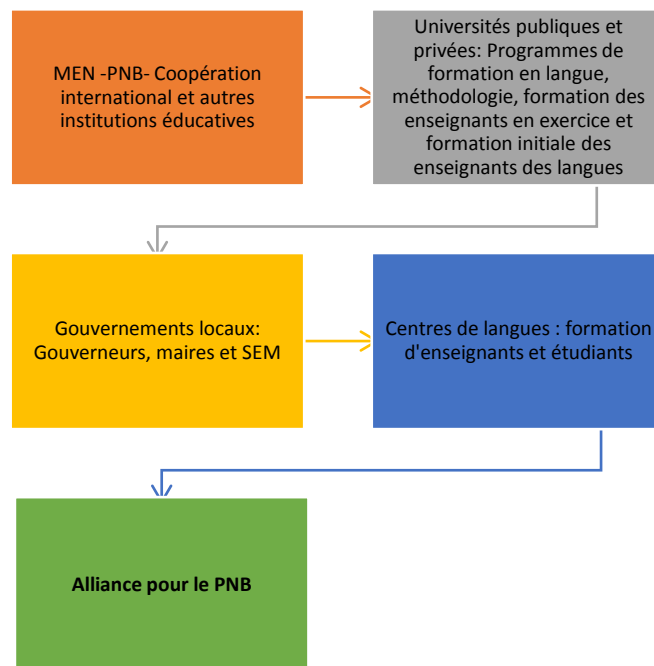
MEN -PNB- Coopération international et autres institutions éducatives

Universités publiques et privées: Programmes de formation en langue, méthodologie, formation des enseignants en exercice et formation initiale des enseignants des langues

Gouvernements locaux: Gouverneurs, maires et SEM

Centres de langues : formation d'enseignants et étudiants

Alliance pour le PNB